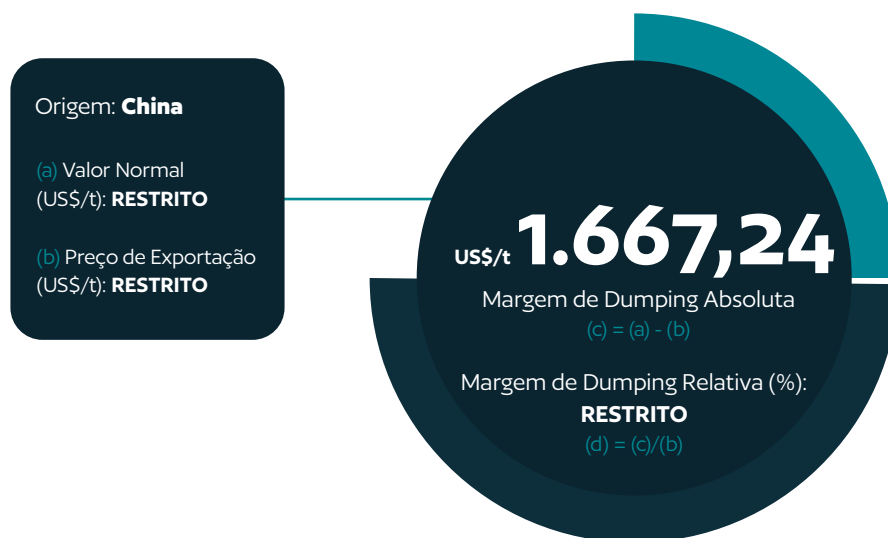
Origem: **China**

(a) Valor Normal (US$/t): **RESTRITO**

(b) Preço de Exportação (US$/t): **RESTRITO**

US$/t 1.667,24

Margem de Dumping Absoluta

(c) = (a) - (b)

Margem de Dumping Relativa (%):

**RESTRITO**

(d) = (c)/(b)